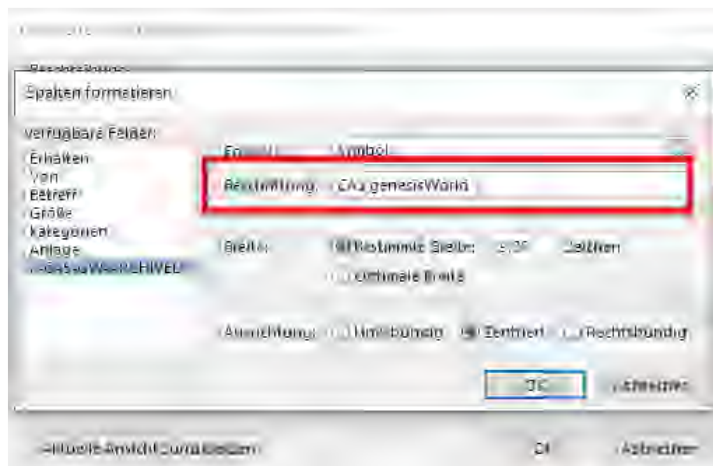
Spalten formatieren

Verfügbare Felder:
Erhalten
Von
Betreff
Größe
Kategorien
Anlage
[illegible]

Format: Symbol
Bezeichnung: CAs genesisWorld

Breite: Bestimmte Breite: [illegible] Zeichen
Optimale Breite

Ausrichtung: Linksbündig Zentriert Rechtsbündig

OK Abbrechen

Aktuelle Ansicht zurücksetzen OK Abbrechen